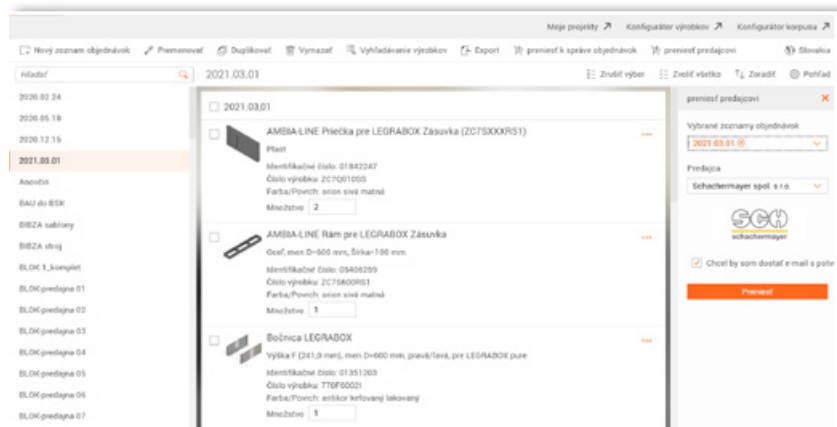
Moje projekty ↗ Konfigurátor výrobkov ↗ Konfigurátor korpusu ↗

Nový zoznam objednávok Premenovať Duplikovať Vymazať Vyhľadávanie výrobkov Export preniesť k správe objednávok preniesť predajcovi Slovakia

Hľadať

2021.03.01

Zrušiť výber Zvoliť všetko Zoradiť Pohľad

2020.02.24
2020.05.18
2020.12.15
2021.03.01
Anověín
BAU do BSK
BIBZA sablony
BIBZA stroj
BLOK 1_komplet
BLOK-predajna 01
BLOK-predajna 02
BLOK-predajna 03
BLOK-predajna 04
BLOK-predajna 05
BLOK-predajna 06
BLOK-predajna 07

2021.03.01

AMBIA-LINE Priečka pre LEGRABOX Zásuvka (ZC7SXXXRS1)
Plast
Identifikačné číslo: 01842247
Číslo výrobku: ZC7Q01005
Farba/Povrch: orion sivá matná
Množstvo 2

AMBIA-LINE Rám pre LEGRABOX Zásuvka
Oceľ, men. D=600 mm, Šírka=100 mm
Identifikačné číslo: 09406289
Číslo výrobku: ZC7S600RS1
Farba/Povrch: orion sivá matná
Množstvo 1

Bočnica LEGRABOX
Výška F (241,0 mm), men. D=600 mm, pravá/ľavá, pre LEGRABOX pure
Identifikačné číslo: 01351203
Číslo výrobku: 770F6002I
Farba/Povrch: antikor kefovaný lakovaný
Množstvo 1

preniesť predajcovi
Vybrané zoznamy objednávok
2021.03.01
Predajca
Schachermayer spol. s r.o.
SCH
schachermayer
Chcel by som dostať e-mail s potv
Preniesť